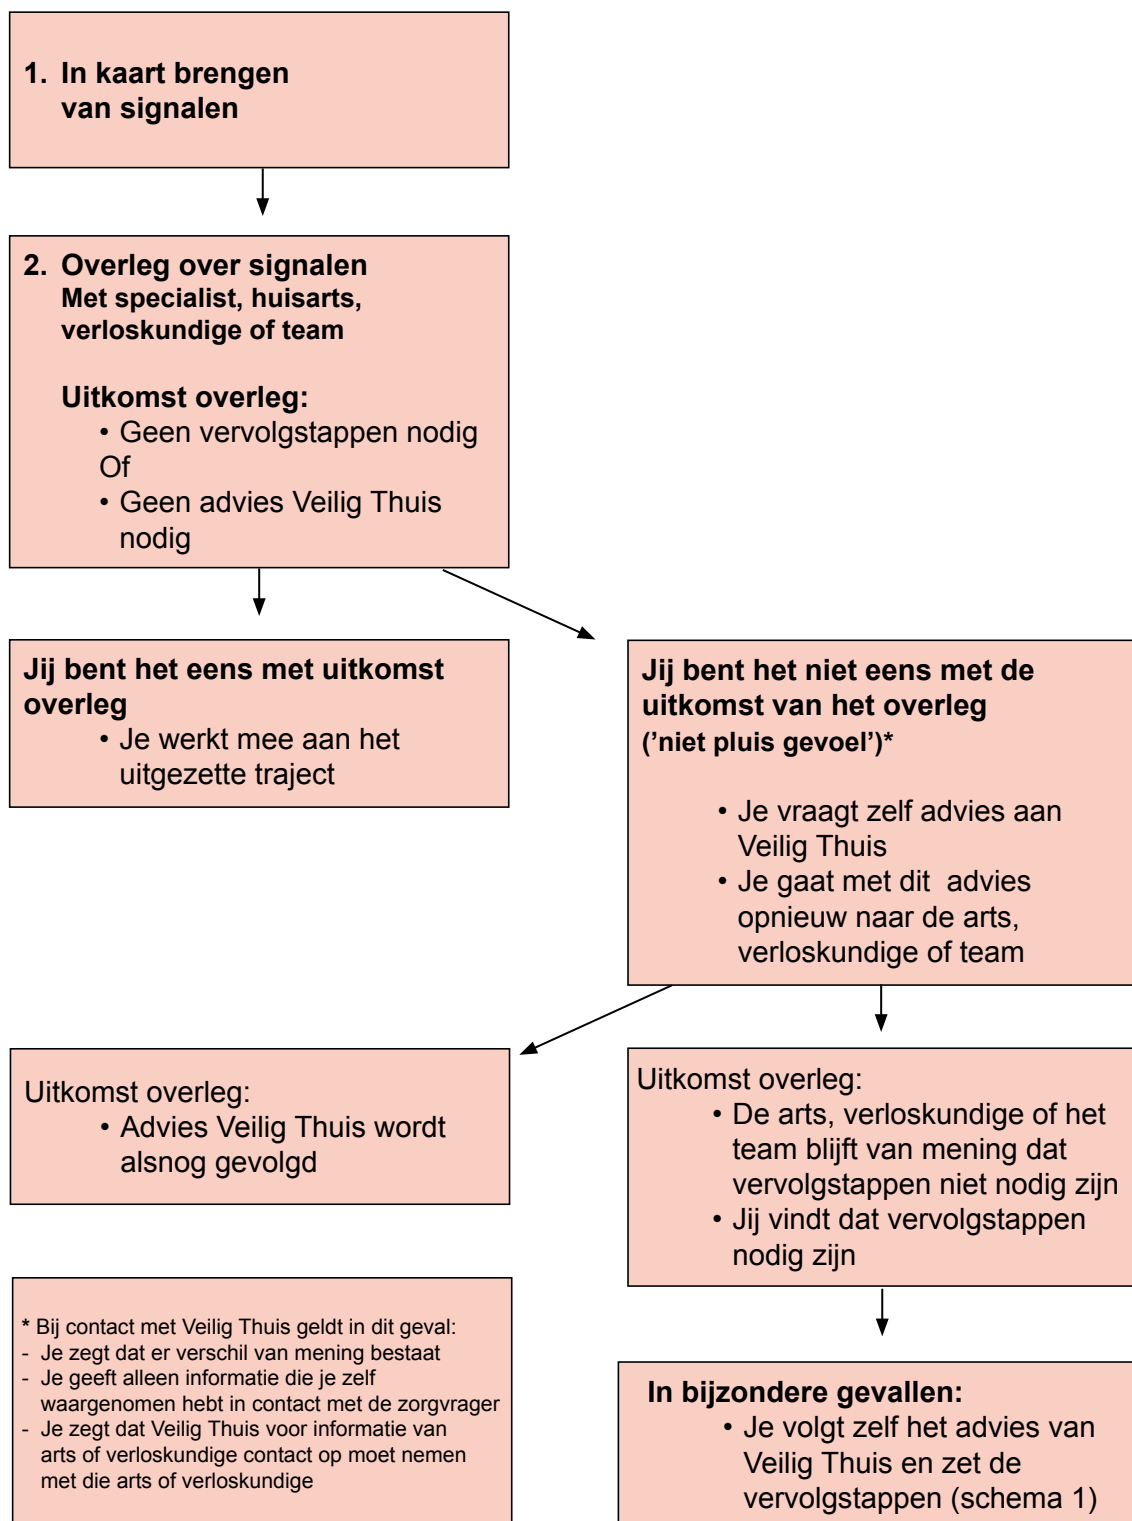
1. In kaart brengen van signalen

2. Overleg over signalen
Met specialist, huisarts, verloskundige of team

Uitkomst overleg:
• Geen vervolgstappen nodig
Of
• Geen advies Veilig Thuis nodig

Jij bent het eens met uitkomst overleg
• Je werkt mee aan het uitgezette traject

Jij bent het niet eens met de uitkomst van het overleg
('niet pluis gevoel')*

• Je vraagt zelf advies aan Veilig Thuis
• Je gaat met dit advies opnieuw naar de arts, verloskundige of team

Uitkomst overleg:
• Advies Veilig Thuis wordt alsnog gevolgd

Uitkomst overleg:
• De arts, verloskundige of het team blijft van mening dat vervolgstappen niet nodig zijn
• Jij vindt dat vervolgstappen nodig zijn

* Bij contact met Veilig Thuis geldt in dit geval:
- Je zegt dat er verschil van mening bestaat
- Je geeft alleen informatie die je zelf waargenomen hebt in contact met de zorgvrager
- Je zegt dat Veilig Thuis voor informatie van arts of verloskundige contact op moet nemen met die arts of verloskundige

In bijzondere gevallen:
• Je volgt zelf het advies van Veilig Thuis en zet de vervolgstappen (schema 1)